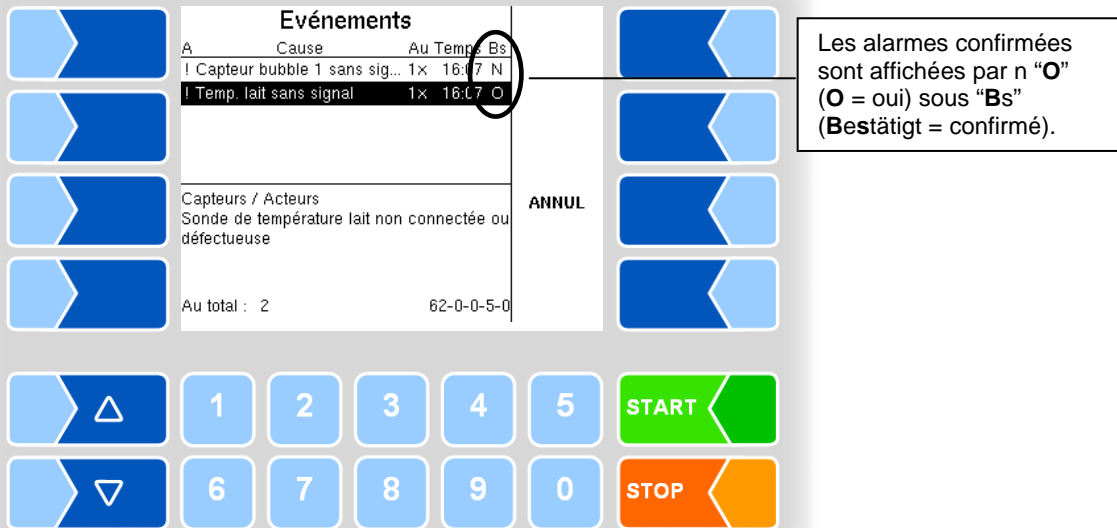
Evénements

| A | Cause | Au | Temps | Bs |
|---|---|---|---|---|
| ! | Capteur bubble 1 sans sig... | 1x | 16:07 | N |
| ! | Temp. lait sans signal | 1x | 16:07 | O |

Capteurs / Acteurs
Sonde de température lait non connectée ou défectueuse

Au total : 2

62-0-0-5-0

ANNUL

Les alarmes confirmées sont affichées par n "**O**" (**O** = oui) sous "**B**s" (**Bes**tätigt = confirmé).

△
▽

1 2 3 4 5
6 7 8 9 0

START
STOP